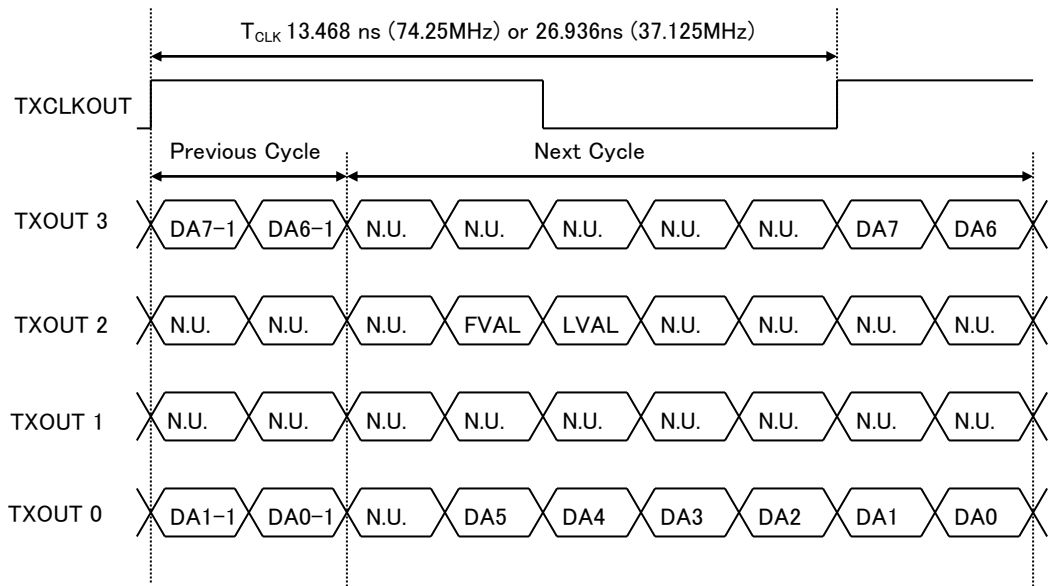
$T_{CLK}$ 13.468 ns (74.25MHz) or 26.936ns (37.125MHz)

TXCLKOUT

Previous Cycle

Next Cycle

TXOUT 3
DA7−1
DA6−1
N.U.
N.U.
N.U.
N.U.
N.U.
DA7
DA6

TXOUT 2
N.U.
N.U.
N.U.
FVAL
LVAL
N.U.
N.U.
N.U.
N.U.

TXOUT 1
N.U.
N.U.
N.U.
N.U.
N.U.
N.U.
N.U.
N.U.
N.U.

TXOUT 0
DA1−1
DA0−1
N.U.
DA5
DA4
DA3
DA2
DA1
DA0